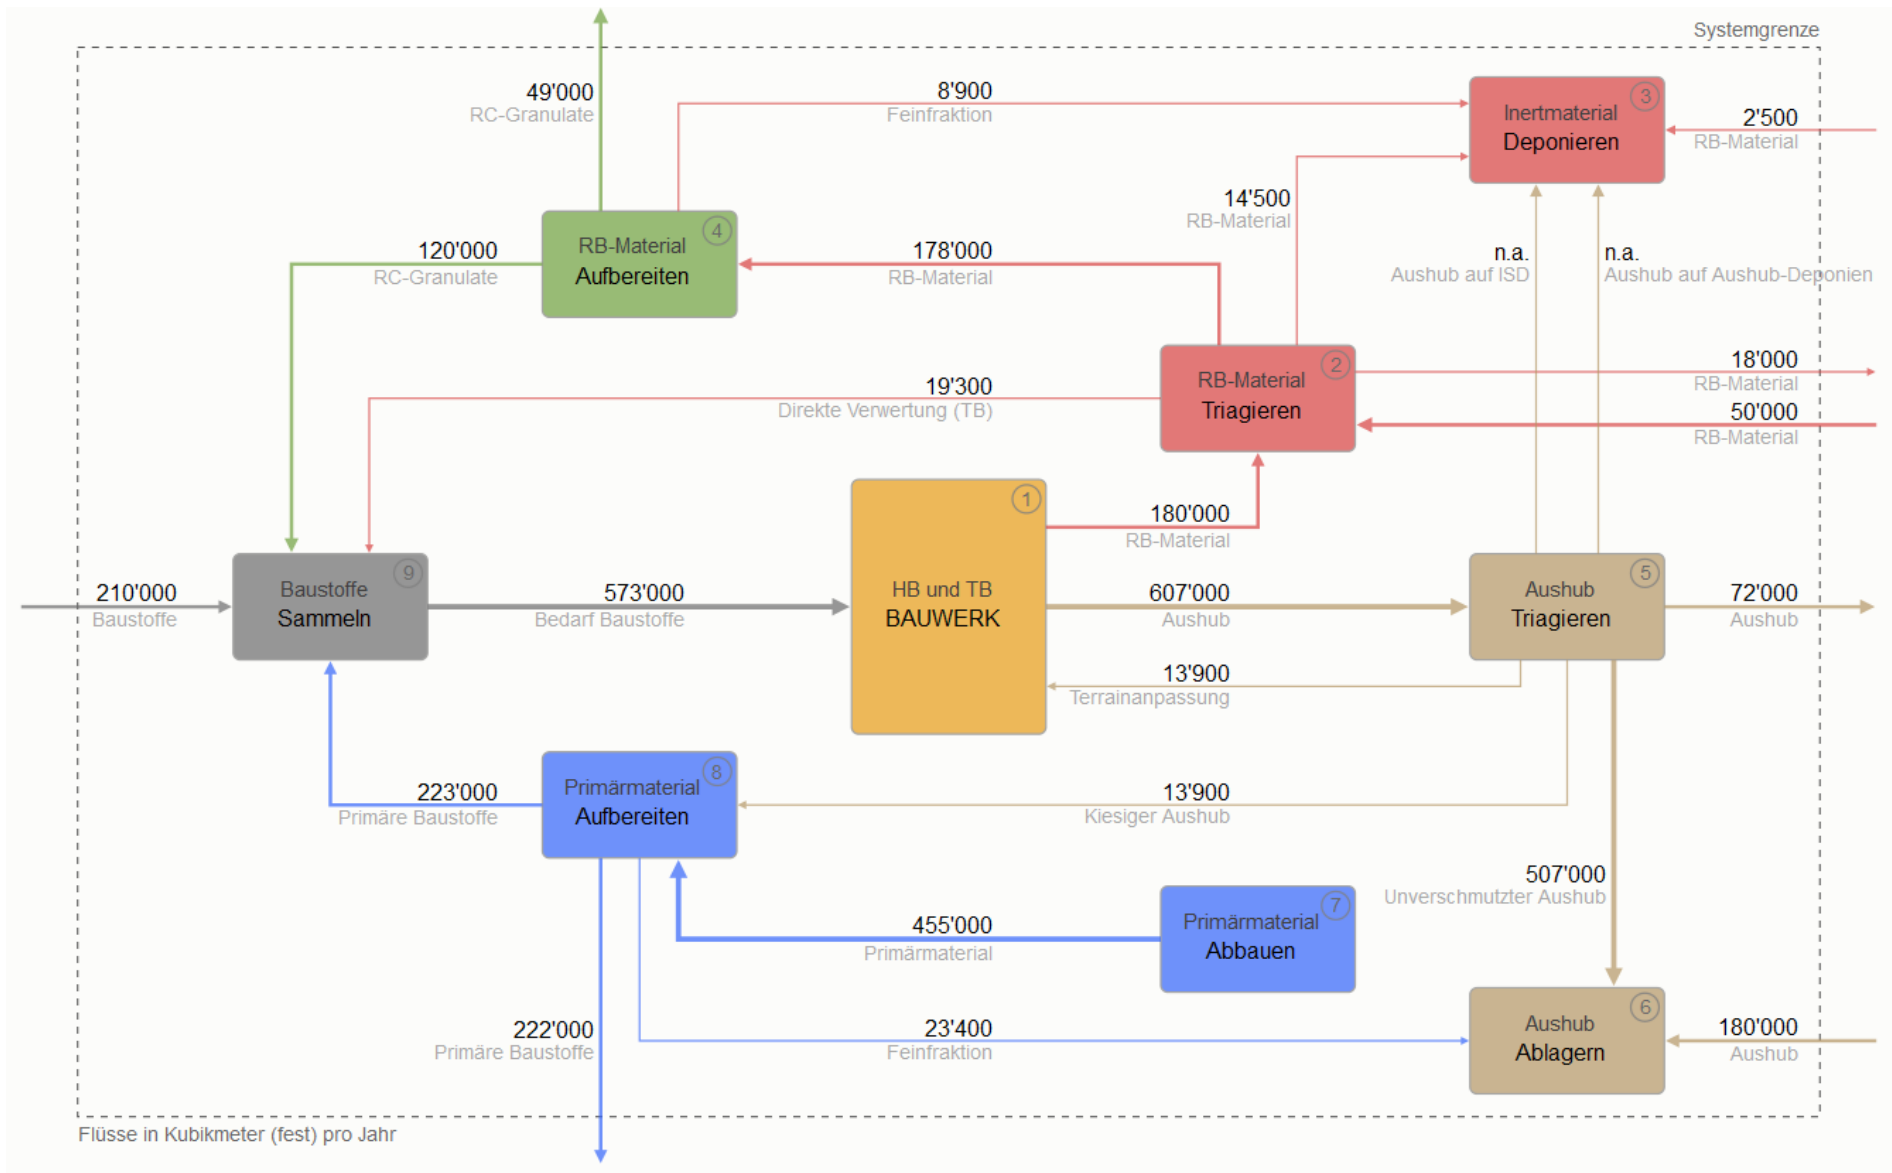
Systemgrenze

49'000
RC-Granulate

8'900
Feinfraktion

Inertmaterial
Deponieren
3

2'500
RB-Material

14'500
RB-Material

120'000
RC-Granulate

RB-Material
Aufbereiten
4

178'000
RB-Material

n.a.
Aushub auf ISD

n.a.
Aushub auf Aushub-Deponien

RB-Material
Triagieren
2

18'000
RB-Material

19'300
Direkte Verwertung (TB)

50'000
RB-Material

HB und TB
BAUWERK
1

180'000
RB-Material

210'000
Baustoffe

Baustoffe
Sammeln
9

573'000
Bedarf Baustoffe

607'000
Aushub

Aushub
Triagieren
5

72'000
Aushub

13'900
Terrainanpassung

223'000
Primäre Baustoffe

Primärmaterial
Aufbereiten
8

13'900
Kiesiger Aushub

507'000
Unverschmutzter Aushub

455'000
Primärmaterial

Primärmaterial
Abbauen
7

222'000
Primäre Baustoffe

23'400
Feinfraktion

Aushub
Ablagern
6

180'000
Aushub

Flüsse in Kubikmeter (fest) pro Jahr